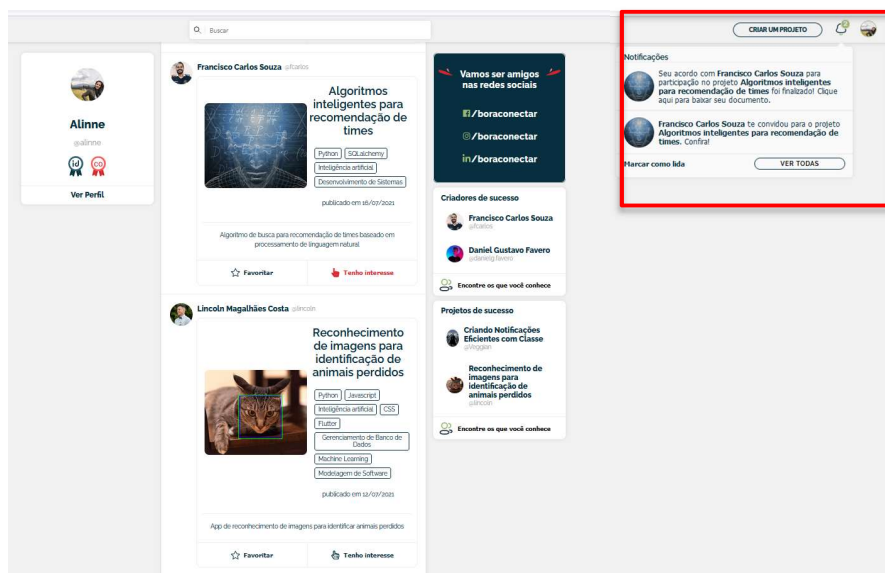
Buscar

CRIAR UM PROJETO

2

Notificações

Seu acordo com Francisco Carlos Souza para participação no projeto Algoritmos inteligentes para recomendação de times foi finalizado! Clique aqui para baixar seu documento.

Francisco Carlos Souza te convidou para o projeto Algoritmos inteligentes para recomendação de times. Confira!

Marcar como lida

VER TODAS

Alinne
@alinne

id co

Ver Perfil

Francisco Carlos Souza @fcarlos

Algoritmos inteligentes para recomendação de times

Python SQLalchemy Inteligência artificial Desenvolvimento de Sistemas

publicado em 16/07/2021

Algoritmo de busca para recomendação de times baseado em processamento de linguagem natural

Favoritar

Tenho interesse

Lincoln Magalhães Costa @lincoln

Reconhecimento de imagens para identificação de animais perdidos

Python Javascript Inteligência artificial CSS Flutter Gerenciamento de Banco de Dados Machine Learning Modelagem de Software

publicado em 12/07/2021

App de reconhecimento de imagens para identificar animais perdidos

Favoritar

Tenho interesse

Vamos ser amigos nas redes sociais

/boraconectar

/boraconectar

/boraconectar

Criadores de sucesso

Francisco Carlos Souza
@fcarlos

Daniel Gustavo Favero
@danielg.favero

Encontre os que você conhece

Projetos de sucesso

Criando Notificações Eficientes com Classe
@Veggian

Reconhecimento de imagens para identificação de animais perdidos
@lincoln

Encontre os que você conhece